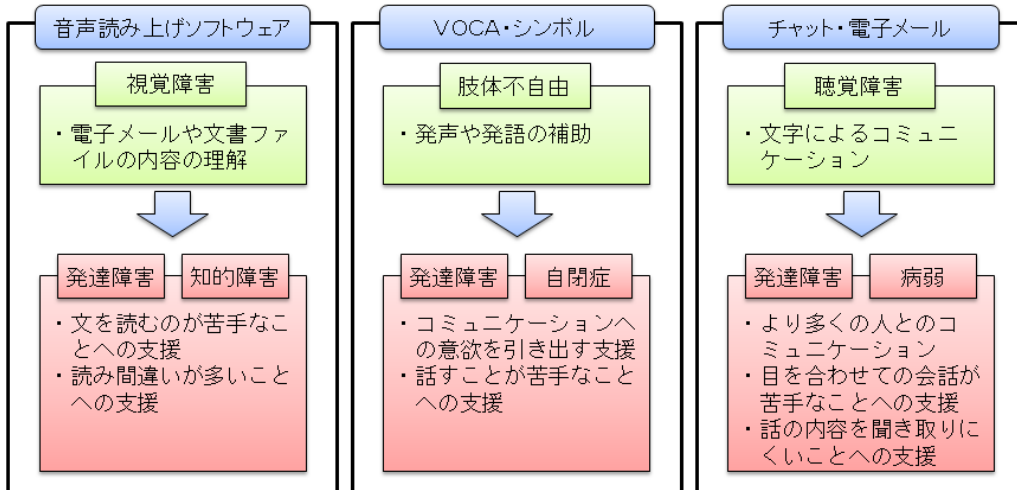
音声読み上げソフトウェア

視覚障害

・電子メールや文書ファイルの内容の理解

発達障害　知的障害

・文を読むのが苦手なことへの支援
・読み間違いが多いことへの支援

VOCA・シンボル

肢体不自由

・発声や発語の補助

発達障害　自閉症

・コミュニケーションへの意欲を引き出す支援
・話すことが苦手なことへの支援

チャット・電子メール

聴覚障害

・文字によるコミュニケーション

発達障害　病弱

・より多くの人とのコミュニケーション
・目を合わせての会話が苦手なことへの支援
・話の内容を聞き取りにくいことへの支援